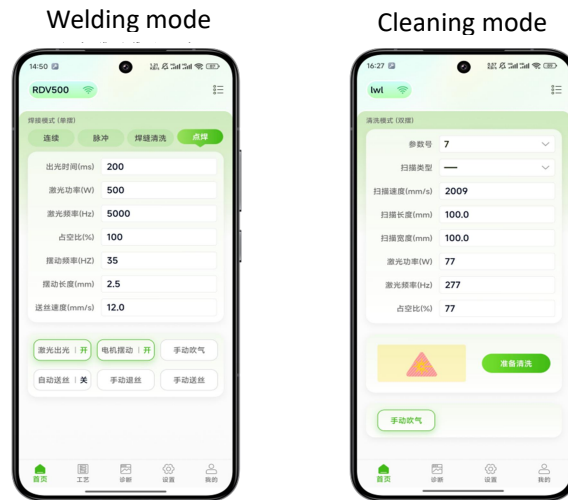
Welding mode

14:50

RDV500

焊接模式 (单摆)

连续 | 脉冲 | 焊缝清洗 | 点焊

出光时间(ms) 200
激光功率(W) 500
激光频率(Hz) 5000
占空比(%) 100
摆动频率(HZ) 35
摆动长度(mm) 2.5
送丝速度(mm/s) 12.0

激光出光 | 开
电机摆动 | 开
手动吹气
自动送丝 | 关
手动退丝
手动送丝

首页 工艺 诊断 设置 我的

Cleaning mode

16:27

lwl

清洗模式 (双摆)

参数号 7
扫描类型 —
扫描速度(mm/s) 2009
扫描长度(mm) 100.0
扫描宽度(mm) 100.0
激光功率(W) 77
激光频率(Hz) 277
占空比(%) 77

准备清洗

手动吹气

首页 诊断 设置 我的